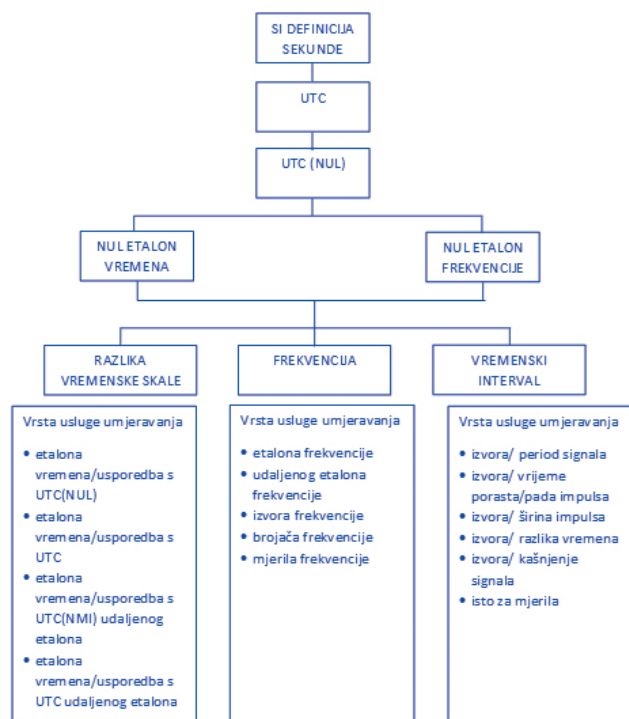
SI DEFINICIJA SEKUNDE

UTC

UTC (NUL)

NUL ETALON VREMENA

NUL ETALON FREKVENCIJE

RAZLIKA VREMENSKE SKALE

FREKVENCIJA

VREMENSKI INTERVAL

Vrsta usluge umjeravanja
- etalona vremena/usporedba s UTC(NUL)
- etalona vremena/usporedba s UTC
- etalona vremena/usporedba s UTC(NMI) udaljenog etalona
- etalona vremena/usporedba s UTC udaljenog etalona

Vrsta usluge umjeravanja
- etalona frekvencije
- udaljenog etalona frekvencije
- izvora frekvencije
- brojača frekvencije
- mjerila frekvencije

Vrsta usluge umjeravanja
- izvora/ period signala
- izvora/ vrijeme porasta/pada impulsa
- izvora/ širina impulsa
- izvora/ razlika vremena
- izvora/ kašnjenje signala
- isto za mjerila